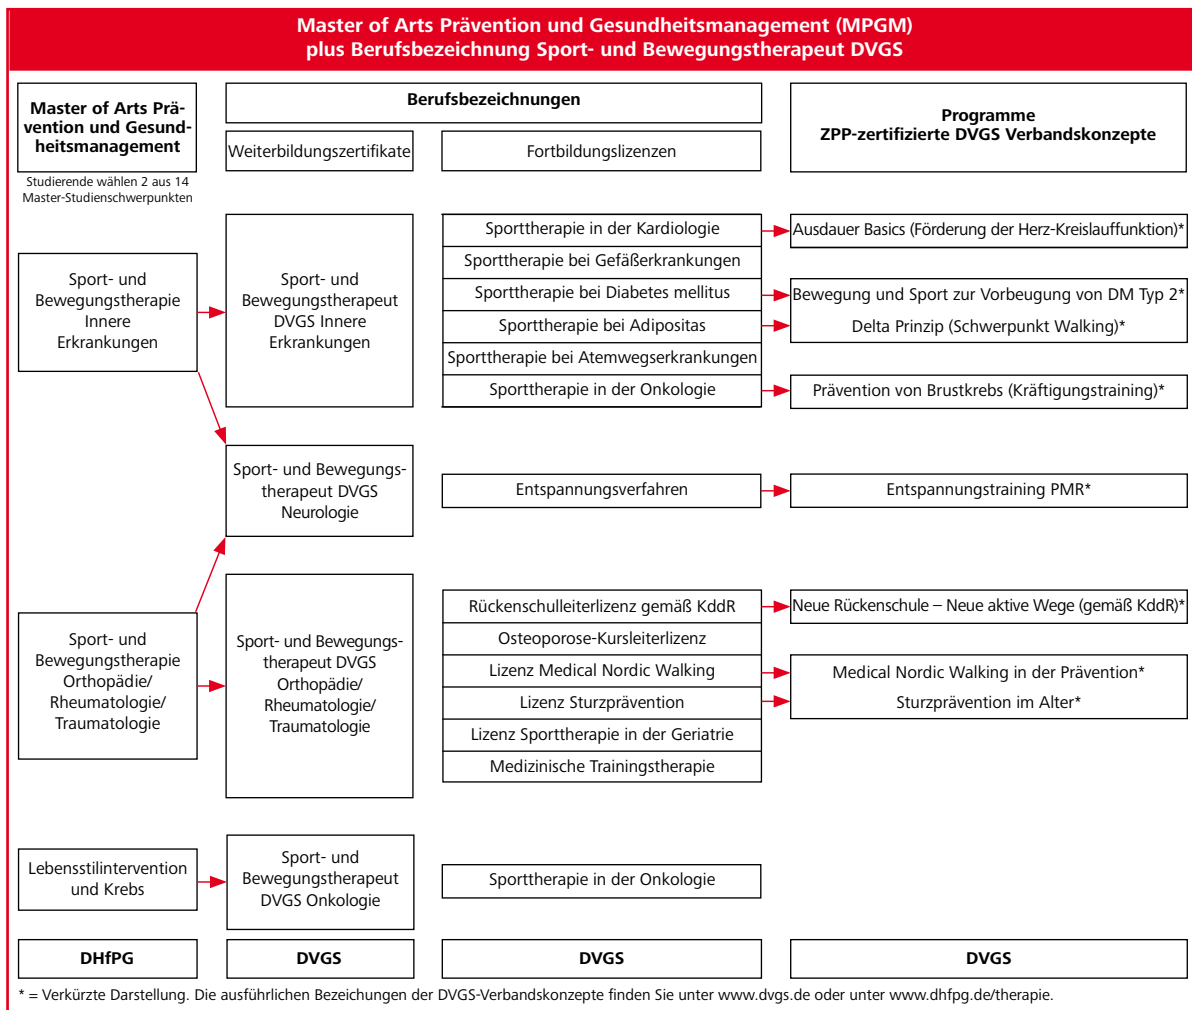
Master of Arts Prävention und Gesundheitsmanagement (MPGM)
plus Berufsbezeichnung Sport- und Bewegungstherapeut DVGS

Master of Arts Prävention und Gesundheitsmanagement

Studierende wählen 2 aus 14 Master-Studienschwerpunkten

Berufsbezeichnungen

Weiterbildungszertifikate

Fortbildungslizenzen

Programme
ZPP-zertifizierte DVGS Verbandskonzepte

Sport- und Bewegungstherapie Innere Erkrankungen

Sport- und Bewegungstherapeut DVGS Innere Erkrankungen

Sporttherapie in der Kardiologie
Sporttherapie bei Gefäßerkrankungen
Sporttherapie bei Diabetes mellitus
Sporttherapie bei Adipositas
Sporttherapie bei Atemwegserkrankungen
Sporttherapie in der Onkologie

Ausdauer Basics (Förderung der Herz-Kreislauffunktion)*
Bewegung und Sport zur Vorbeugung von DM Typ 2*
Delta Prinzip (Schwerpunkt Walking)*
Prävention von Brustkrebs (Kräftigungstraining)*

Sport- und Bewegungstherapeut DVGS Neurologie

Entspannungsverfahren

Entspannungstraining PMR*

Sport- und Bewegungstherapie Orthopädie/ Rheumatologie/ Traumatologie

Sport- und Bewegungstherapeut DVGS Orthopädie/ Rheumatologie/ Traumatologie

Rückenschulleiterlizenz gemäß KddR
Osteoporose-Kursleiterlizenz
Lizenz Medical Nordic Walking
Lizenz Sturzprävention
Lizenz Sporttherapie in der Geriatrie
Medizinische Trainingstherapie

Neue Rückenschule – Neue aktive Wege (gemäß KddR)*
Medical Nordic Walking in der Prävention*
Sturzprävention im Alter*

Lebensstilintervention und Krebs

Sport- und Bewegungstherapeut DVGS Onkologie

Sporttherapie in der Onkologie

DHfPG

DVGS

DVGS

DVGS

* = Verkürzte Darstellung. Die ausführlichen Bezeichungen der DVGS-Verbandskonzepte finden Sie unter www.dvgs.de oder unter www.dhfpg.de/therapie.